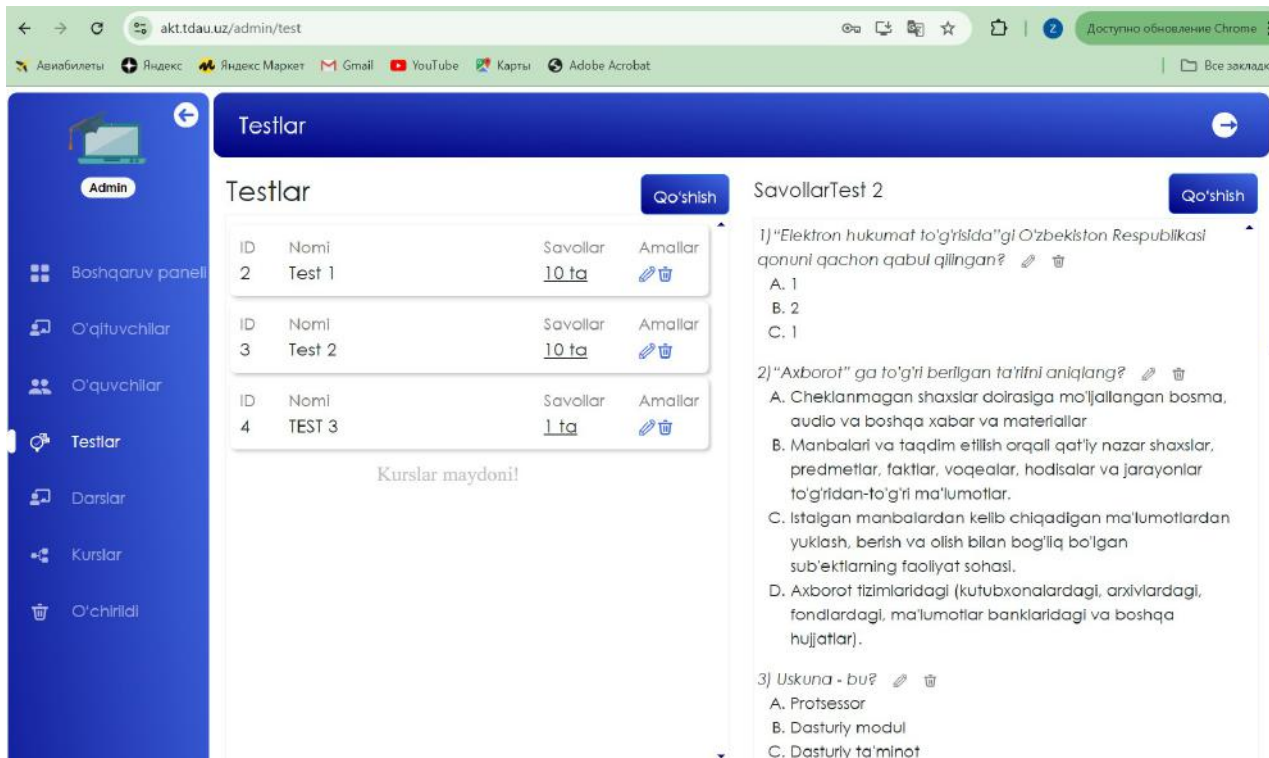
akt.tdau.uz/admin/test

Доступно обновление Chrome

Авиабилеты Яндекс Яндекс Маркет Gmail YouTube Карты Adobe Acrobat

Все закладк

Admin

Boshqaruv paneli

O'qituvchilar

O'quvchilar

Testlar

Darslar

Kurslar

O'chirildi

Testlar

Testlar

Qo'shish

| ID | Nomi | Savollar | Amallar |
|---|---|---|---|
| 2 | Test 1 | 10 ta | |

| ID | Nomi | Savollar | Amallar |
|---|---|---|---|
| 3 | Test 2 | 10 ta | |

| ID | Nomi | Savollar | Amallar |
|---|---|---|---|
| 4 | TEST 3 | 1 ta | |

Kurslar maydoni!

SavollarTest 2

Qo'shish

1) "Elektron hukumat to'g'risida"gi O'zbekiston Respublikasi qonuni qachon qabul qilingan?
A. 1
B. 2
C. 1

2) "Axborot" ga to'g'ri berilgan ta'rifni aniqlang?
A. Cheklanmagan shaxslar doirasiga mo'ljallangan bosma, audio va boshqa xabar va materiallar
B. Manbalari va taqdim etilish orqali qat'iy nazar shaxslar, predmetlar, faktlar, voqealar, hodisalar va jarayonlar to'g'ridan-to'g'ri ma'lumotlar.
C. Istalgan manbalardan kelib chiqadigan ma'lumotlardan yuklash, berish va olish bilan bog'liq bo'lgan sub'ektlarning faoliyat sohasi.
D. Axborot tizimlaridagi (kutubxonalardagi, arxivlardagi, fondlardagi, ma'lumotlar banklaridagi va boshqa hujjatlar).

3) Uskuna - bu?
A. Protsessor
B. Dasturiy modul
C. Dasturiy ta'minot